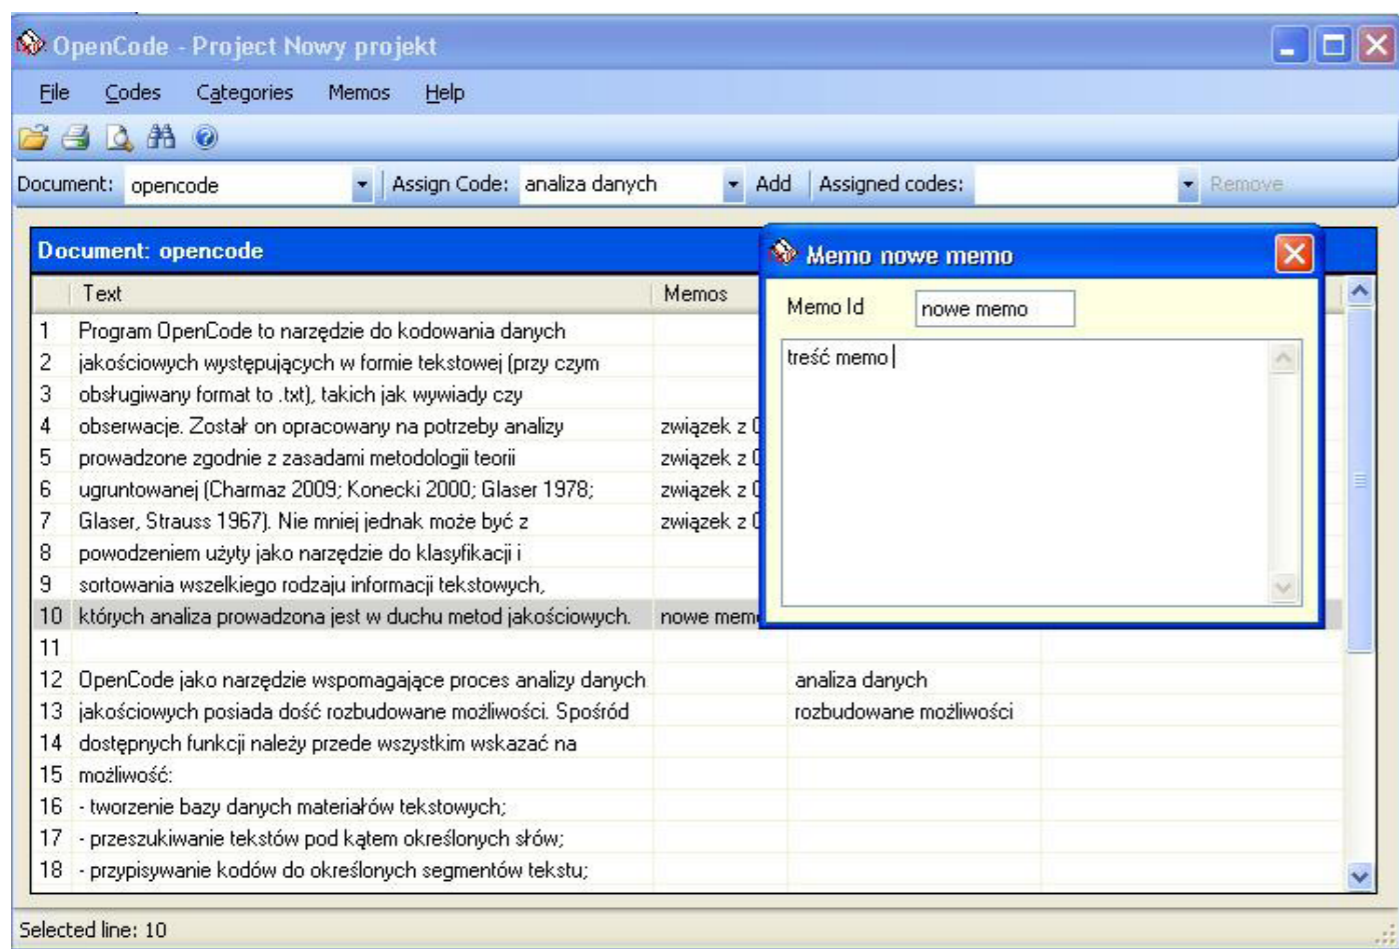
OpenCode - Project Nowy projekt

File Codes Categories Memos Help

Document: opencode Assign Code: analiza danych Add Assigned codes: Remove

Document: opencode

Memo nowe memo

Memo Id nowe memo

treść memo

| | Text | Memos | |
|---|---|---|---|
| 1 | Program OpenCode to narzędzie do kodowania danych | | |
| 2 | jakościowych występujących w formie tekstowej (przy czym | | |
| 3 | obsługiwany format to .txt), takich jak wywiady czy | | |
| 4 | obserwacje. Został on opracowany na potrzeby analizy | związek z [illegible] | |
| 5 | prowadzone zgodnie z zasadami metodologii teorii | związek z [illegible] | |
| 6 | ugruntowanej (Charmaz 2009; Konecki 2000; Glaser 1978; | związek z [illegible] | |
| 7 | Glaser, Strauss 1967). Nie mniej jednak może być z | związek z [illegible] | |
| 8 | powodzeniem użyty jako narzędzie do klasyfikacji i | | |
| 9 | sortowania wszelkiego rodzaju informacji tekstowych, | | |
| 10 | których analiza prowadzona jest w duchu metod jakościowych. | nowe mem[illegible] | |
| 11 | | | |
| 12 | OpenCode jako narzędzie wspomagające proces analizy danych | | analiza danych |
| 13 | jakościowych posiada dość rozbudowane możliwości. Spośród | | rozbudowane możliwości |
| 14 | dostępnych funkcji należy przede wszystkim wskazać na | | |
| 15 | możliwość: | | |
| 16 | - tworzenie bazy danych materiałów tekstowych; | | |
| 17 | - przeszukiwanie tekstów pod kątem określonych słów; | | |
| 18 | - przypisywanie kodów do określonych segmentów tekstu; | | |

Selected line: 10